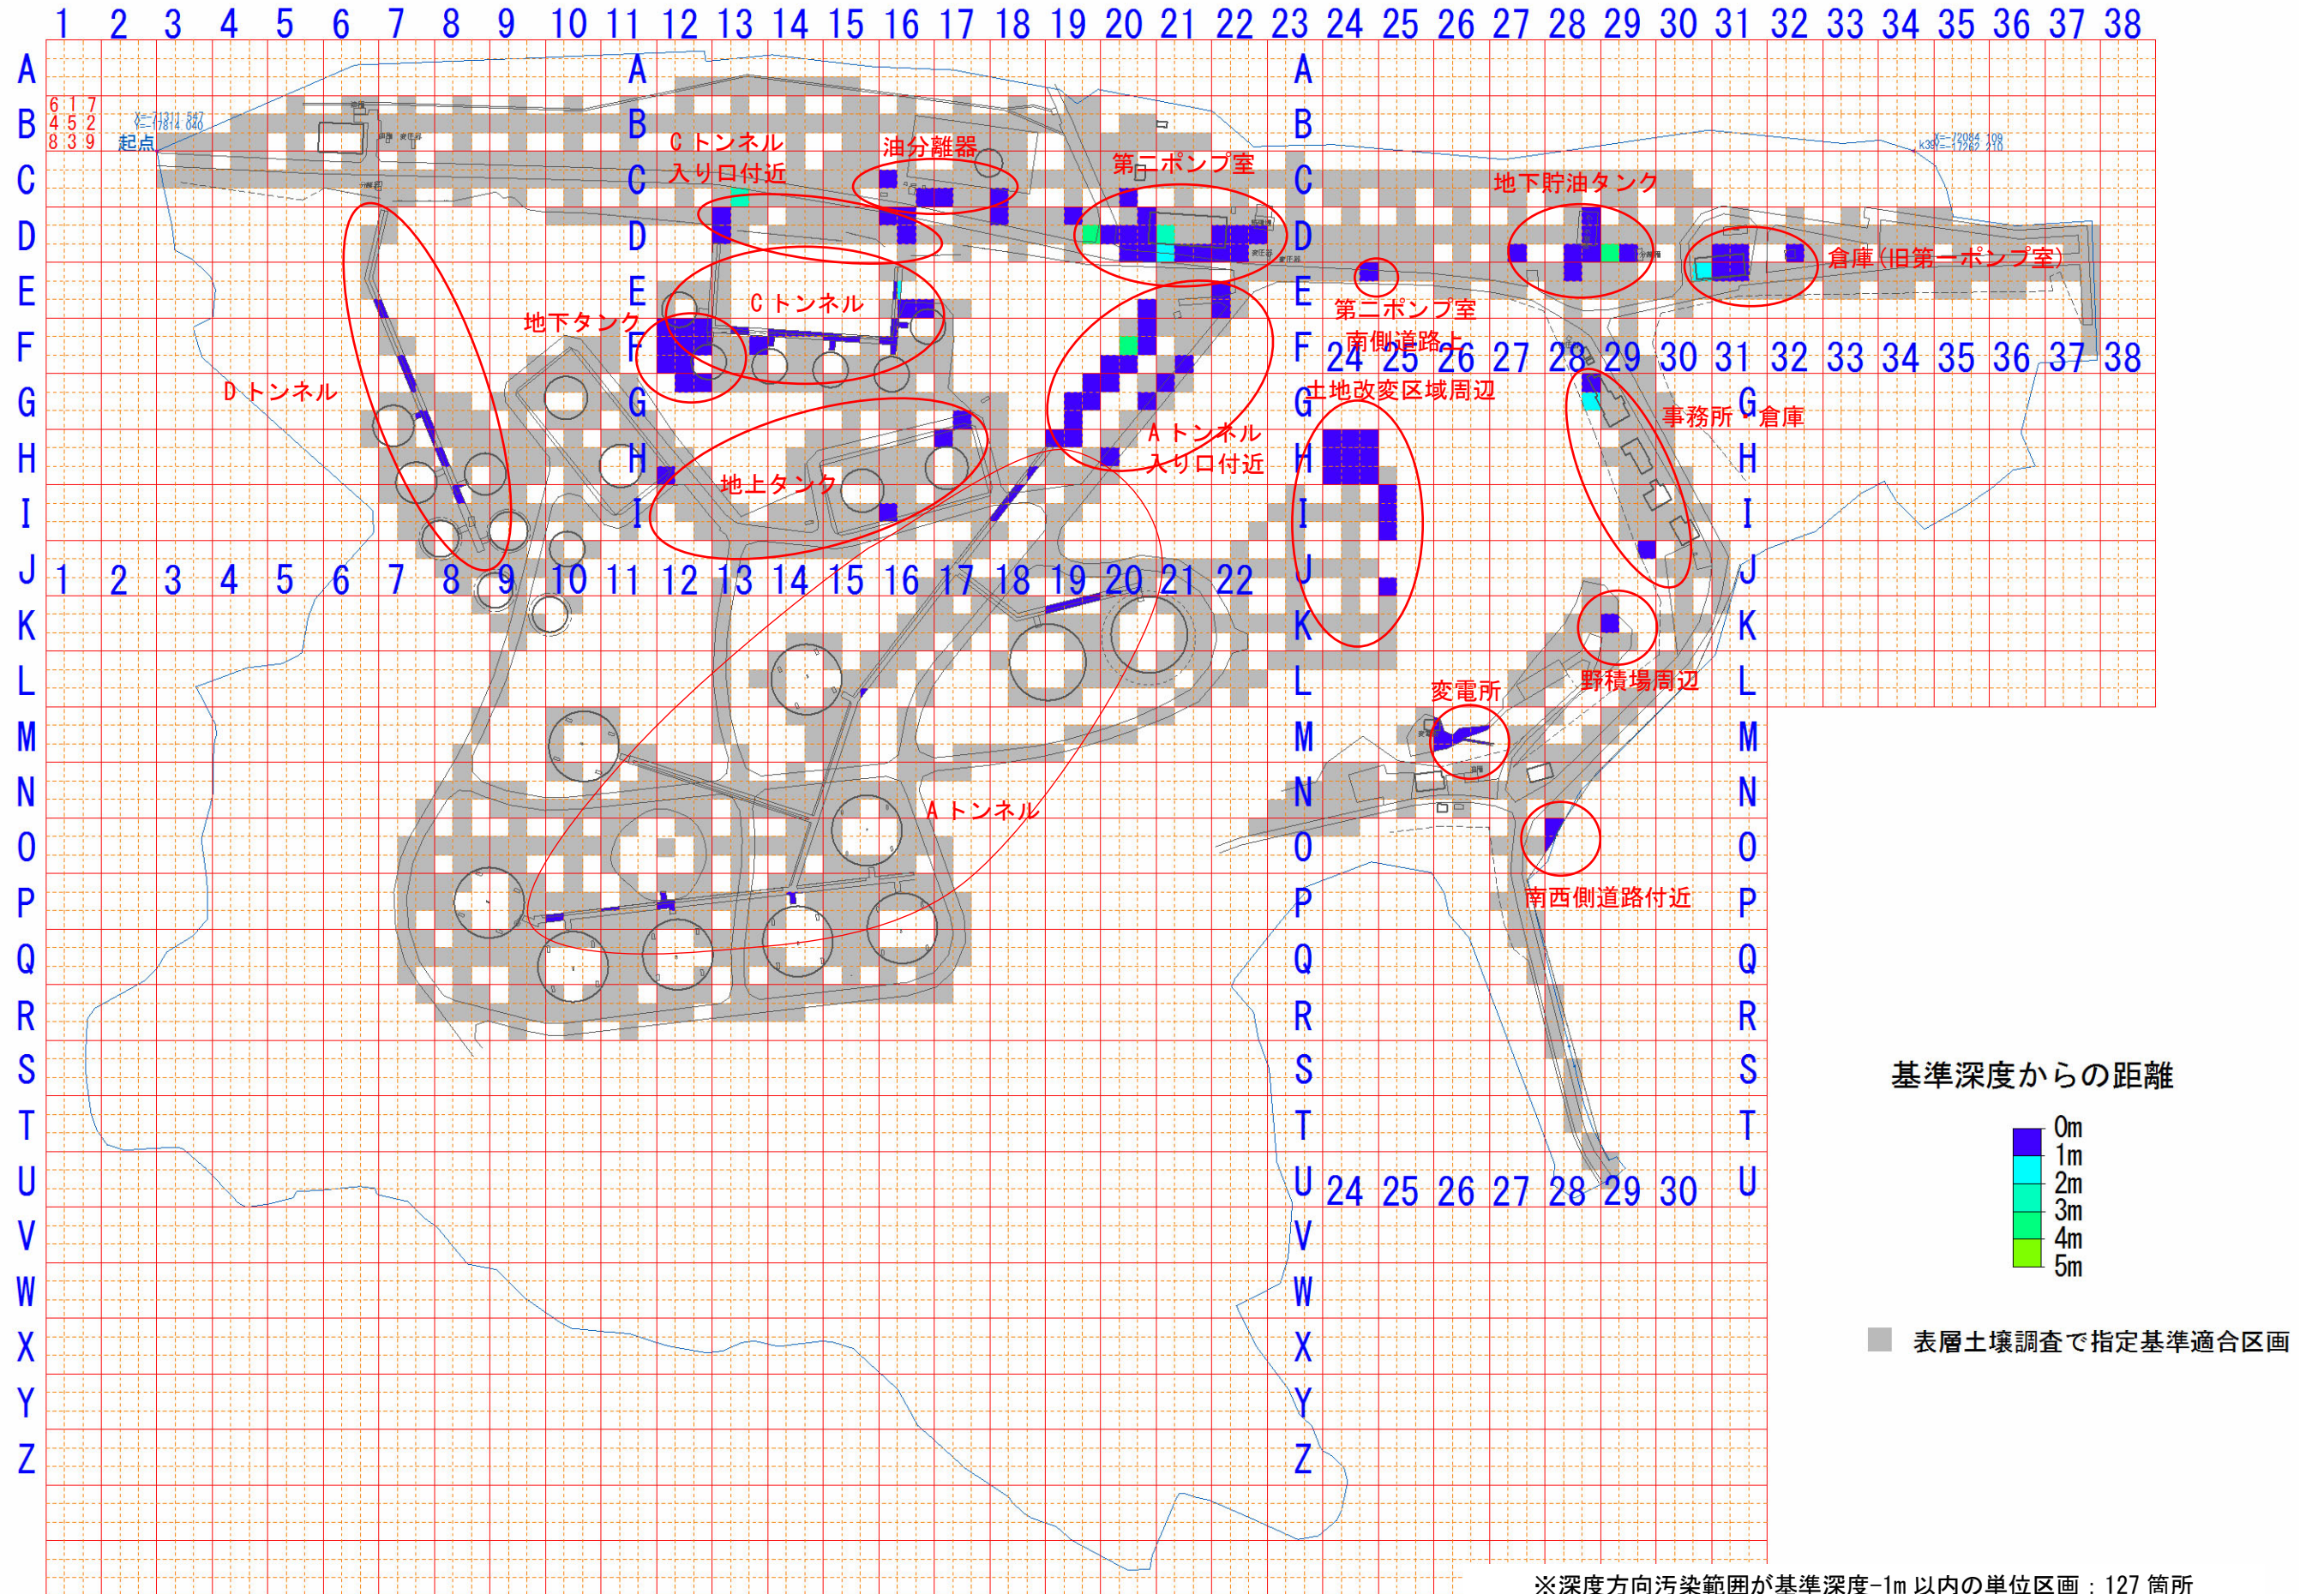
1 2 3 4 5 6 7 8 9 10 11 12 13 14 15 16 17 18 19 20 21 22 23 24 25 26 27 28 29 30 31 32 33 34 35 36 37 38

A B C D E F G H I J K L M N O P Q R S T U V W X Y Z

6 1 7
4 5 2
8 3 9

起点

Cトンネル入り口付近
油分離器
第二ポンプ室
地下貯油タンク
倉庫(旧第一ポンプ室)
Cトンネル
地下タンク
第二ポンプ室南側道路上
Dトンネル
土地改変区域周辺
事務所
倉庫
Aトンネル入り口付近
地上タンク
野積場周辺
変電所
Aトンネル
南西側道路付近

24 25 26 27 28 29 30 31 32 33 34 35 36 37 38
1 2 3 4 5 6 7 8 9 10 11 12 13 14 15 16 17 18 19 20 21 22
24 25 26 27 28 29 30

基準深度からの距離
0m
1m
2m
3m
4m
5m

表層土壌調査で指定基準適合区画

※深度方向汚染範囲が基準深度-1m 以内の単位区画：127 箇所